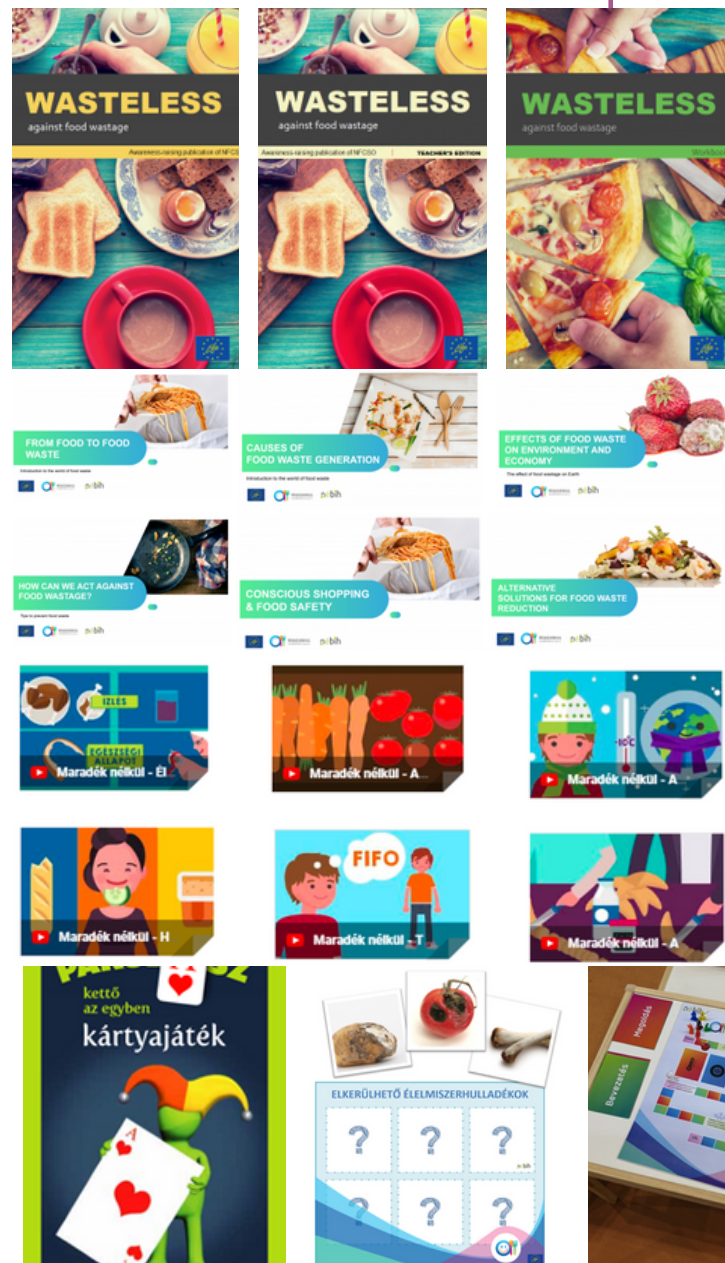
WASTELESS
against food wastage
Awareness-raising publication of NFCS

WASTELESS
against food wastage
Awareness-raising publication of NFCSO | TEACHER'S EDITION

WASTELESS
against food wastage
Workbo

FROM FOOD TO FOOD WASTE
Introduction to the world of food waste

CAUSES OF FOOD WASTE GENERATION
Introduction to the world of food waste

EFFECTS OF FOOD WASTE ON ENVIRONMENT AND ECONOMY
The effect of food wastage on Earth

HOW CAN WE ACT AGAINST FOOD WASTAGE?
Tips to prevent food waste

CONSCIOUS SHOPPING & FOOD SAFETY

ALTERNATIVE SOLUTIONS FOR FOOD WASTE REDUCTION

ÍZLÉS
EGÉSZSÉGI ÁLLAPOT
Maradék nélkül - Él

Maradék nélkül - A

Maradék nélkül - A

Maradék nélkül - H

FIFO
Maradék nélkül - T

Maradék nélkül - A

PÁR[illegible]
kettő az egyben
kártyajáték

ELKERÜLHETŐ ÉLELMISZERHULLADÉKOK

Bevezetés
Megoldás